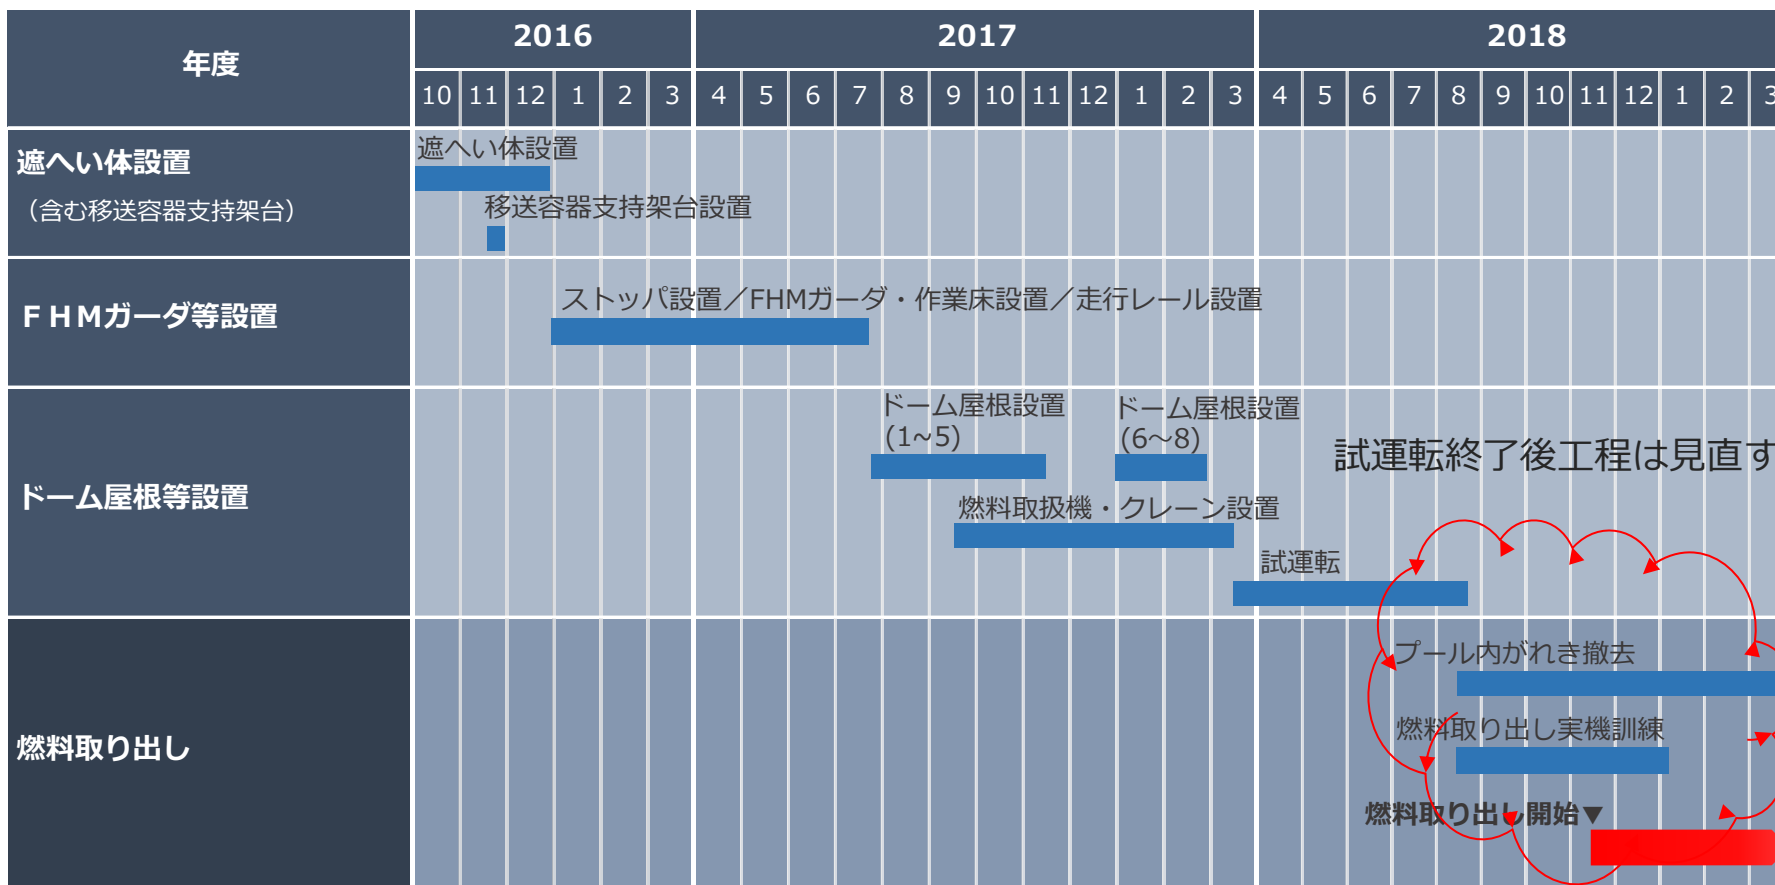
| 年度 | 2016 | | | | | | 2017 | | | | | | | | | | | | 2018 | | | | | | | | | | | |
|---|---|---|---|---|---|---|---|---|---|---|---|---|---|---|---|---|---|---|---|---|---|---|---|---|---|---|---|---|---|---|
| | 10 | 11 | 12 | 1 | 2 | 3 | 4 | 5 | 6 | 7 | 8 | 9 | 10 | 11 | 12 | 1 | 2 | 3 | 4 | 5 | 6 | 7 | 8 | 9 | 10 | 11 | 12 | 1 | 2 | 3 |
| 遮へい体設置 （含む移送容器支持架台） | | | | | | | | | | | | | | | | | | | | | | | | | | | | | | |
| ＦＨＭガーダ等設置 | | | | | | | | | | | | | | | | | | | | | | | | | | | | | | |
| ドーム屋根等設置 | | | | | | | | | | | | | | | | | | | | | | | | | | | | | | |
| 燃料取り出し | | | | | | | | | | | | | | | | | | | | | | | | | | | | | | |

遮へい体設置

移送容器支持架台設置

ストッパ設置／FHMガーダ・作業床設置／走行レール設置

ドーム屋根設置 (1~5)

ドーム屋根設置 (6~8)

試運転終了後工程は見直す

燃料取扱機・クレーン設置

試運転

プール内がれき撤去

燃料取り出し実機訓練

燃料取り出し開始▼